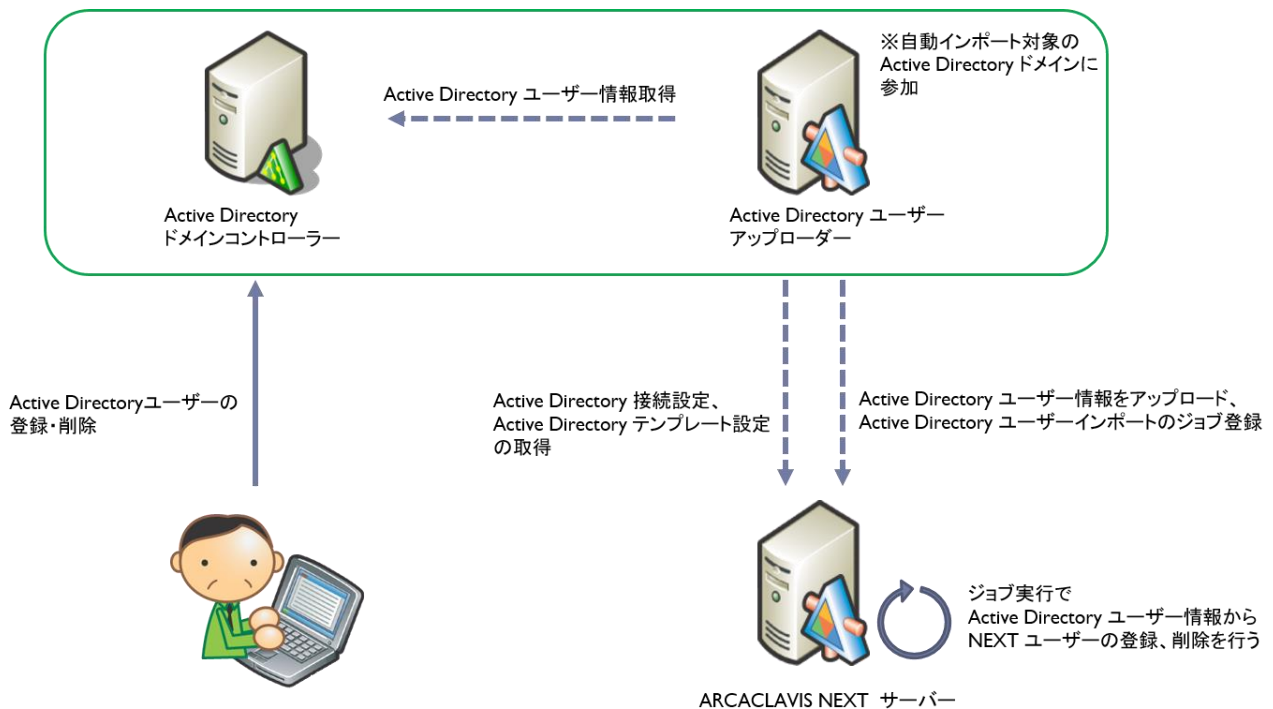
※自動インポート対象の Active Directory ドメインに参加

Active Directory ユーザー情報取得

Active Directory ドメインコントローラー

Active Directory ユーザー アップローダー

Active Directoryユーザーの 登録・削除

Active Directory 接続設定、 Active Directory テンプレート設定の取得

Active Directory ユーザー情報をアップロード、 Active Directory ユーザーインポートのジョブ登録

ジョブ実行で Active Directory ユーザー情報から NEXT ユーザーの登録、削除を行う

ARCACLAVIS NEXT サーバー